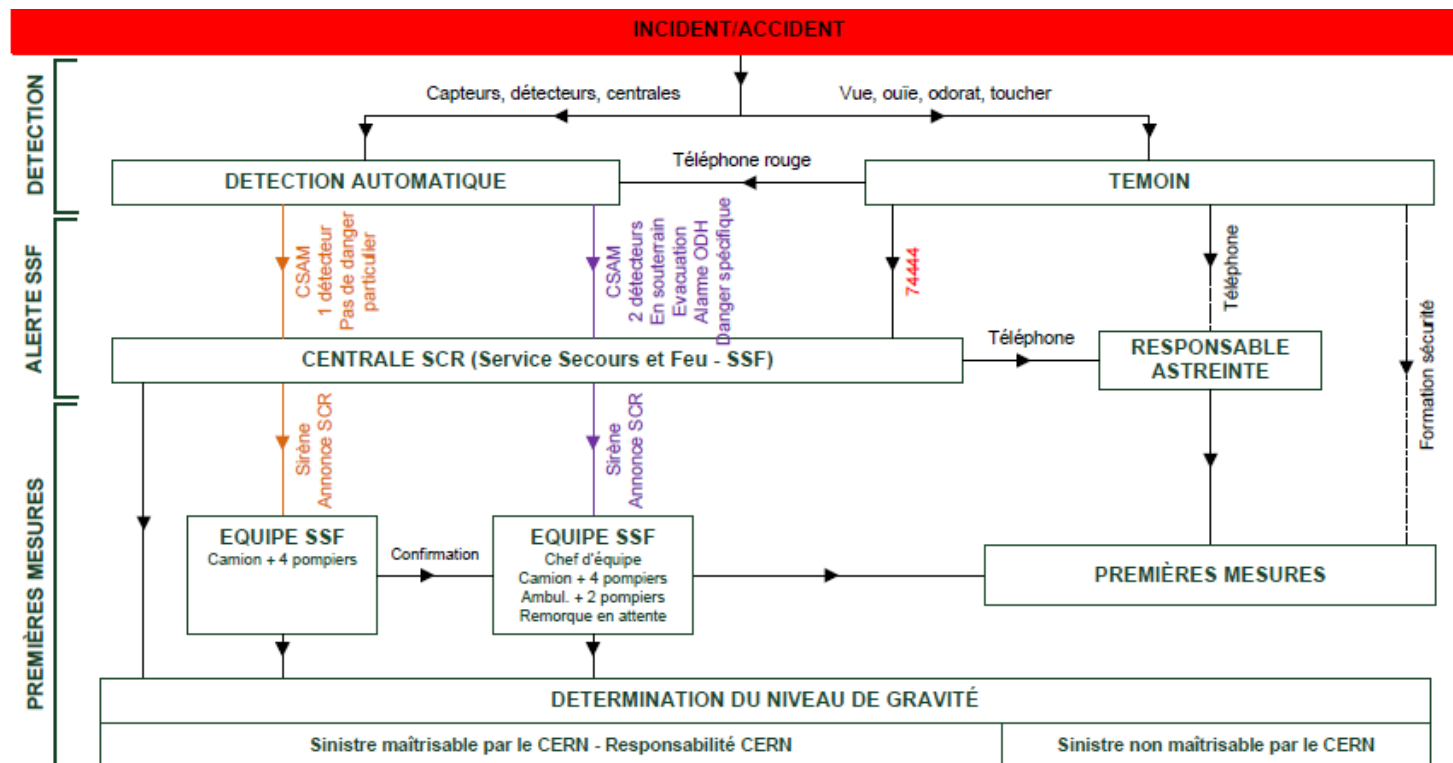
INCIDENT/ACCIDENT

DETECTION

Capteurs, détecteurs, centrales

Vue, ouïe, odorat, toucher

Téléphone rouge

DETECTION AUTOMATIQUE

TEMOIN

ALERTE SSF

CSAM
1 détecteur
Pas de danger particulier

CSAM
2 détecteurs
En souterrain
Evacuation
Alarme ODH
Danger spécifique

74444

Téléphone

Téléphone

Formation sécurité

CENTRALE SCR (Service Secours et Feu - SSF)

RESPONSABLE ASTREINTE

PREMIÈRES MESURES

Sirène
Annonce SCR

Sirène
Annonce SCR

EQUIPE SSF
Camion + 4 pompiers

Confirmation

EQUIPE SSF
Chef d'équipe
Camion + 4 pompiers
Ambul. + 2 pompiers
Remorque en attente

PREMIÈRES MESURES

DETERMINATION DU NIVEAU DE GRAVITÉ

Sinistre maîtrisable par le CERN - Responsabilité CERN

Sinistre non maîtrisable par le CERN